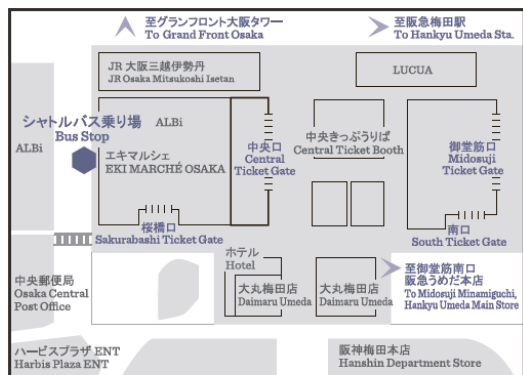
至グランフロント大阪タワー
To Grand Front Osaka

至阪急梅田駅
To Hankyu Umeda Sta.

JR 大阪三越伊勢丹
JR Osaka Mitsukoshi Isetan

LUCUA

シャトルバス乗り場
Bus Stop

ALBi

ALBi

エキマルシェ
EKI MARCHÉ OSAKA

中央口
Central
Ticket Gate

中央きっぷうりば
Central Ticket Booth

御堂筋口
Midosuji
Ticket Gate

桜橋口
Sakurabashi Ticket Gate

南口
South Ticket Gate

ホテル
Hotel

大丸梅田店
Daimaru Umeda

大丸梅田店
Daimaru Umeda

至御堂筋南口
阪急うめだ本店
To Midosuji Minamiguchi,
Hankyu Umeda Main Store

中央郵便局
Osaka Central
Post Office

ハービスプラザ ENT
Harbis Plaza ENT

阪神梅田本店
Hanshin Department Store